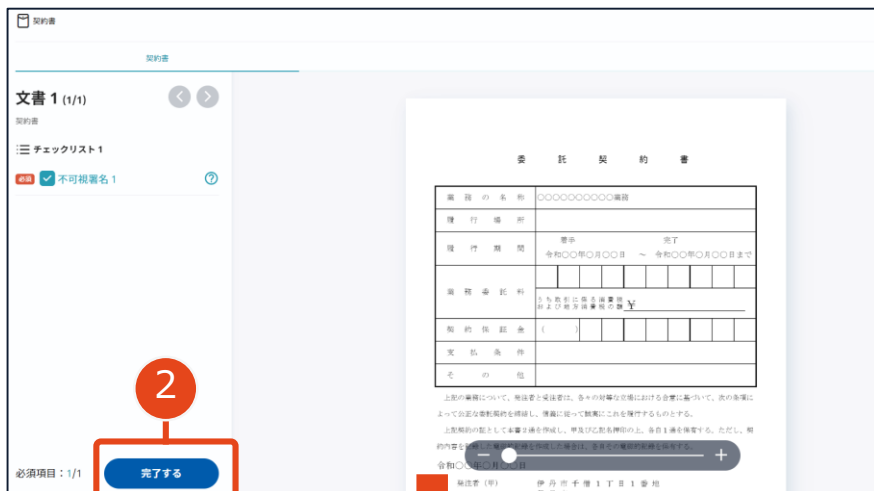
契約書

契約書

文書 1 (1/1)

契約書

チェックリスト 1

必須 不可視署名 1

2

必須項目：1/1

完了する

委　託　契　約　書

| 業務の名称 | ○○○○○○○○○○業務 |
|---|---|
| 履行場所 | |
| 履行期間 | 着手 令和○○年○月○○日 〜 完了 令和○○年○月○○日まで |
| 業務委託料 | うち取引に係る消費税及び地方消費税の額 ￥ |
| 契約保証金 | （　） |
| 支払条件 | |
| その他 | |

上記の業務について、発注者と受注者は、各々の対等な立場における合意に基づいて、次の条項によって公正な委託契約を締結し、信義に従って誠実にこれを履行するものとする。

上記契約の証として本書2通を作成し、甲及び乙記名押印の上、各自1通を保有する。ただし、契約内容を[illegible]した電磁的記録を作成した場合は、各自その電磁的記録を保有する。

令和○○年○月○○日

発注者（甲）　伊丹市千僧1丁目1番地

－　＋